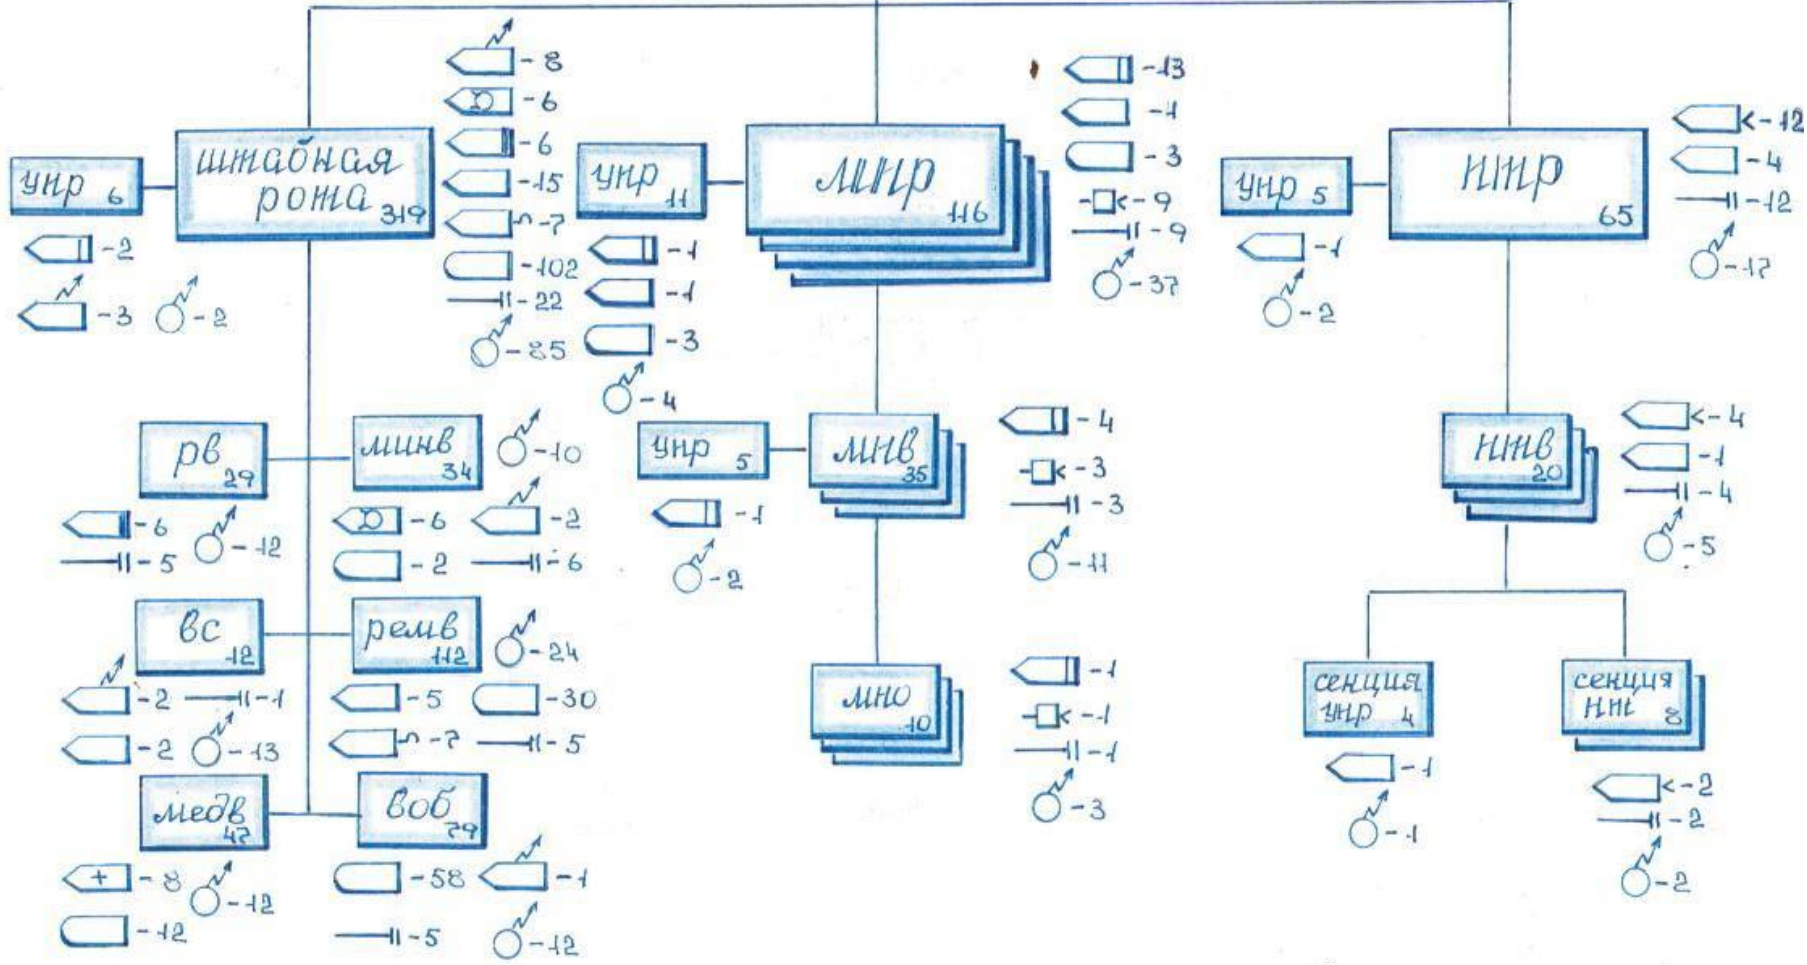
упр 6

штабная рота 319

-2
-3 -2

-8
-6
-6
-15
-7
-102
-22
-85

упр 11

-1
-1
-3
-4

МНР 116

-13
-1
-3
-9
-9
-37

упр 5

-1
-2

НМР 65

-12
-4
-12
-17

рв 29

-6 -12
-5

минв 34

-10
-6 -2
-2 -6

упр 5

-1
-2

мнв 35

-4
-3
-3
-11

нмв 20

-4
-1
-4
-5

вс 12

-2 -1
-2 -13

ремв 112

-24
-5 -30
-7 -5

мно 10

-1
-1
-1
-3

секция упр 4

-1
-1

секция нм 8

-2
-2
-2

медв 47

-8 -12
-12

воб 79

-58 -1
-5 -12